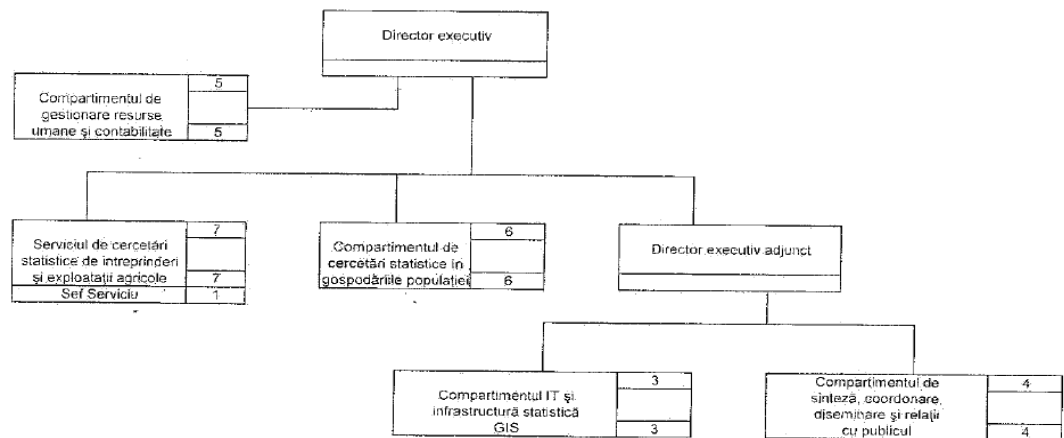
Director executiv

Compartimentul de gestionare resurse umane şi contabilitate
5
5

Serviciul de cercetări statistice de intreprinderi şi exploataţii agricole
7
7
Sef Serviciu
1

Compartimentul de cercetări statistice în gospodăriile populaţiei
6
6

Director executiv adjunct

Compartimentul IT şi infrastructură statistică GIS
3
3

Compartimentul de sinteză, coordonare, diseminare şi relaţii cu publicul
4
4